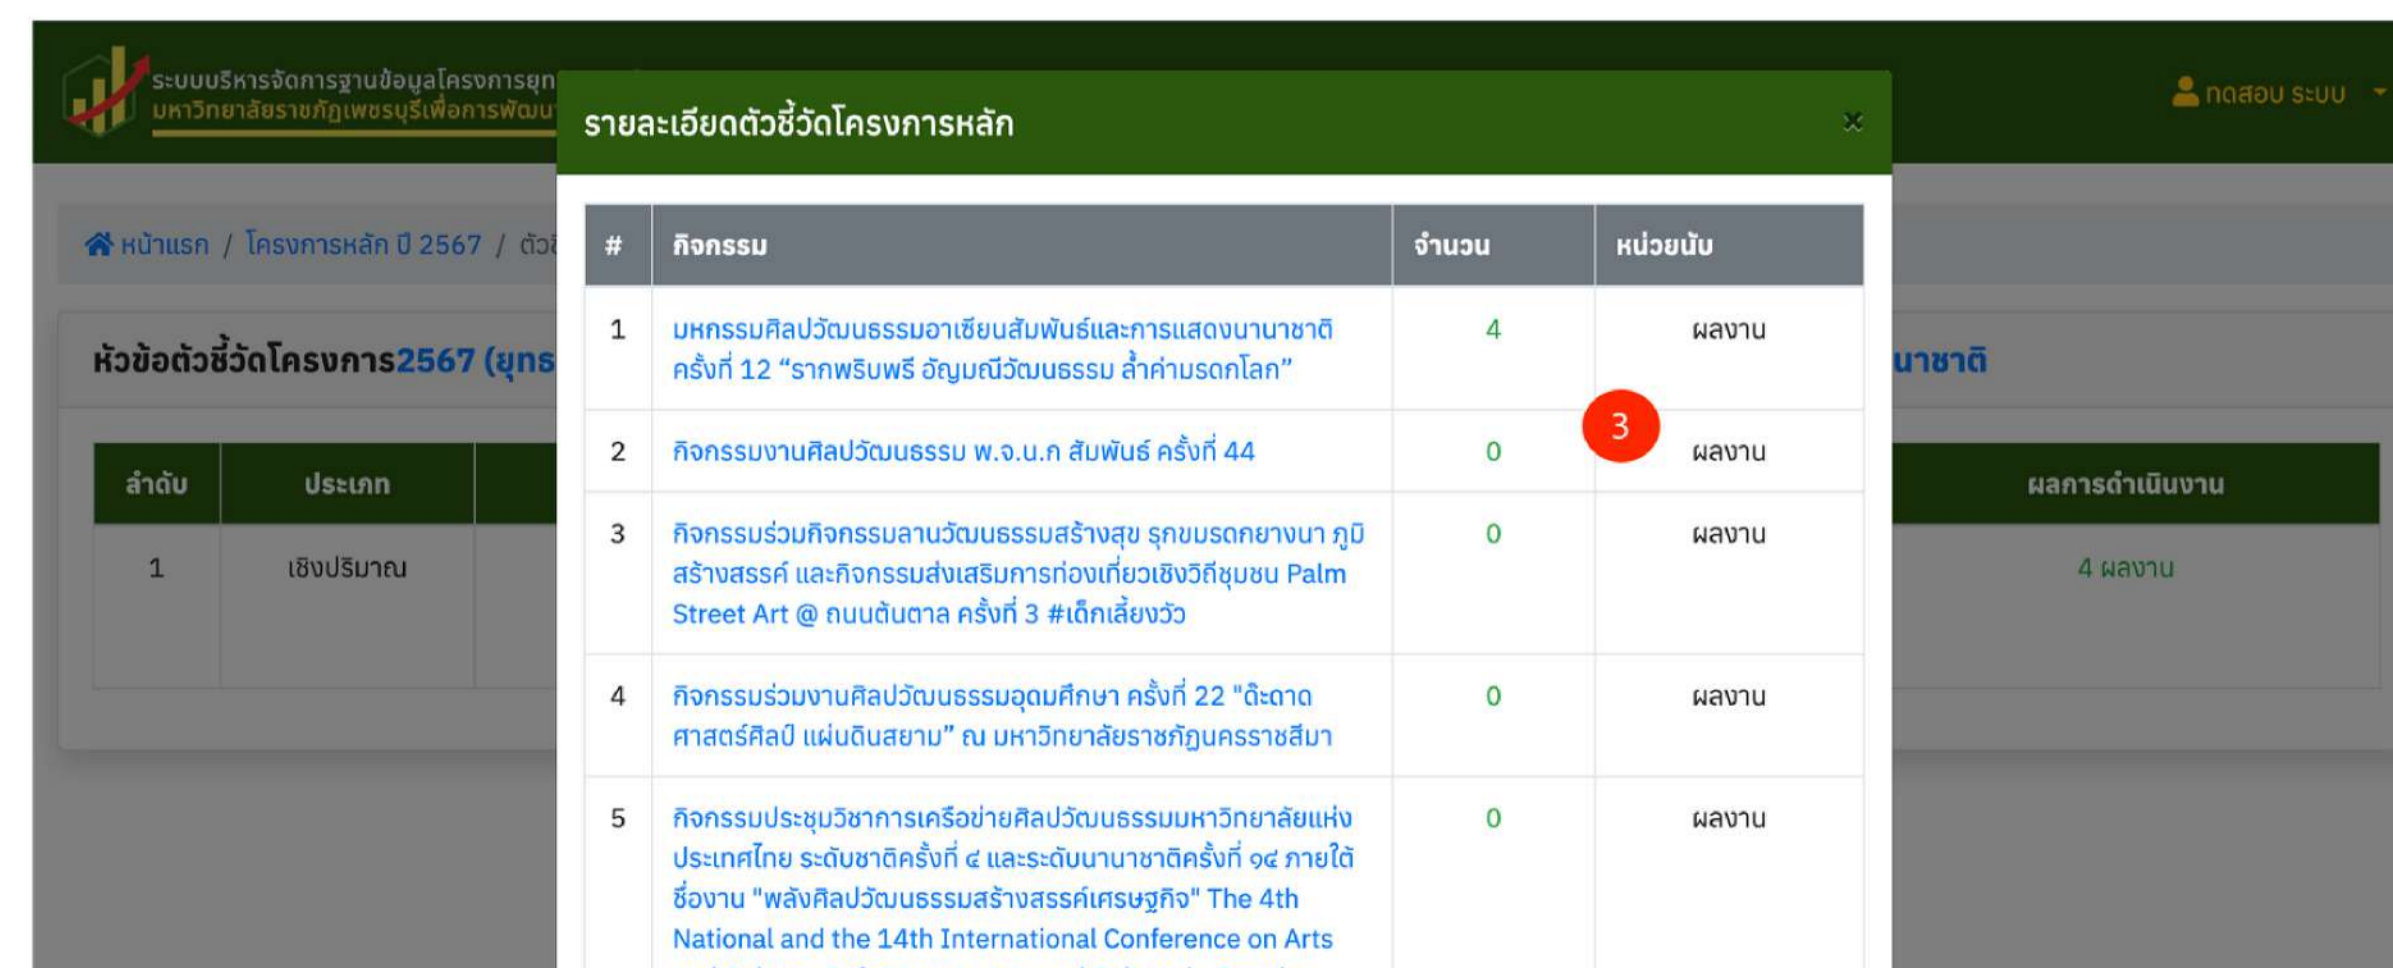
ระบบบริหารจัดการฐานข้อมูลโครงการยุท
มหาวิทยาลัยราชภัฏเพชรบุรีเพื่อการพัฒน

ทดสอบ ระบบ

หน้าแรก / โครงการหลัก ปี 2567 / ตัว

หัวข้อตัวชี้วัดโครงการ2567 (ยุทธ

นาชาติ

| ลำดับ | ประเภท | | ผลการดำเนินงาน |
|---|---|---|---|
| 1 | เชิงปริมาณ | | 4 ผลงาน |

รายละเอียดตัวชี้วัดโครงการหลัก

×

| # | กิจกรรม | จำนวน | หน่วยนับ |
|---|---|---|---|
| 1 | มหกรรมศิลปวัฒนธรรมอาเซียนสัมพันธ์และการแสดงนานาชาติ ครั้งที่ 12 “รากพริบพรี อัญมณีวัฒนธรรม ล้ำค่ามรดกโลก” | 4 | ผลงาน |
| 2 | กิจกรรมงานศิลปวัฒนธรรม พ.จ.น.ก สัมพันธ์ ครั้งที่ 44 | 0 | ผลงาน |
| 3 | กิจกรรมร่วมกิจกรรมลานวัฒนธรรมสร้างสุข รุกขมรดกยางนา ภูมิ สร้างสรรค์ และกิจกรรมส่งเสริมการท่องเที่ยวเชิงวิถีชุมชน Palm Street Art @ ถนนต้นตาล ครั้งที่ 3 #เด็กเลี้ยงวัว | 0 | ผลงาน |
| 4 | กิจกรรมร่วมงานศิลปวัฒนธรรมอุดมศึกษา ครั้งที่ 22 "ดีะดาด ศาสตร์ศิลป์ แผ่นดินสยาม” ณ มหาวิทยาลัยราชภัฏนครราชสีมา | 0 | ผลงาน |
| 5 | กิจกรรมประชุมวิชาการเครือข่ายศิลปวัฒนธรรมมหาวิทยาลัยแห่งประเทศไทย ระดับชาติครั้งที่ ๔ และระดับนานาชาติครั้งที่ ๑๔ ภายใต้ชื่องาน "พลังศิลปวัฒนธรรมสร้างสรรค์เศรษฐกิจ" The 4th National and the 14th International Conference on Arts | 0 | ผลงาน |

3